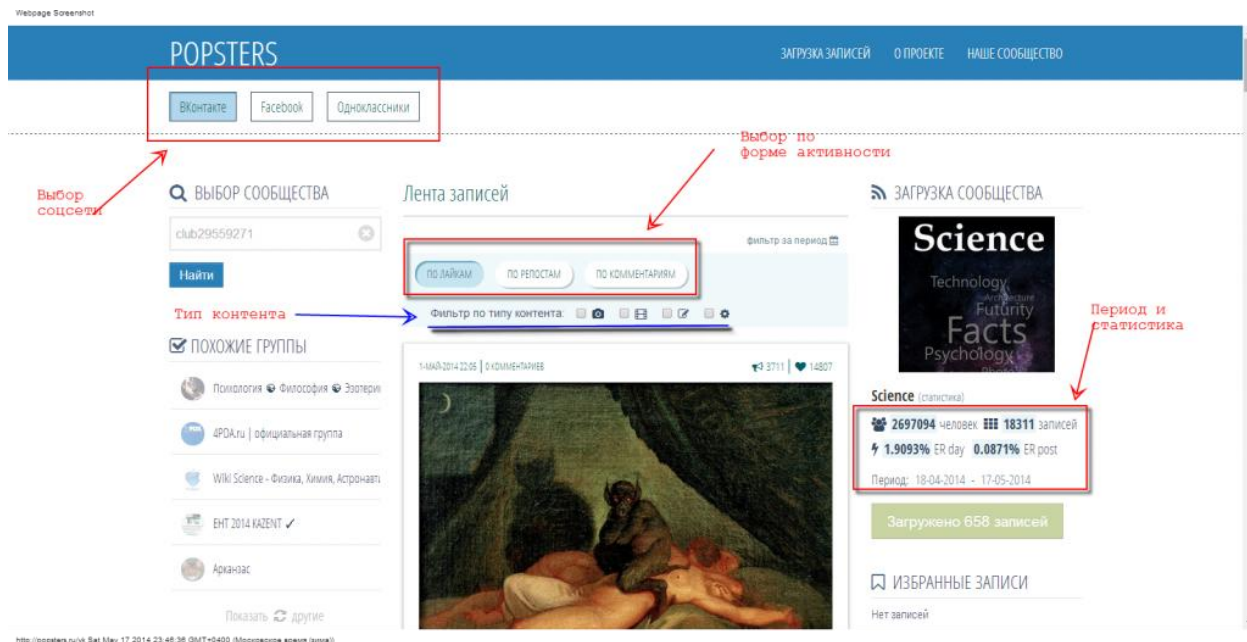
Webpage Screenshot

POPSTERS

ЗАГРУЗКА ЗАПИСЕЙ О ПРОЕКТЕ НАШЕ СООБЩЕСТВО

ВКонтакте Facebook Одноклассники

Выбор по форме активности

Выбор соцсети

ВЫБОР СООБЩЕСТВА

club29559271

Найти

Тип контента

ПОХОЖИЕ ГРУППЫ

Психология Философия Эзотери

4PDA.ru | официальная группа

Wiki Science - Физика, Химия, Астронавт

ЕНТ 2014 KAZENT ✓

Арканзас

Показать другие

Лента записей

фильтр за период

ПО ЛАЙКАМ ПО РЕПОСТАМ ПО КОММЕНТАРИЯМ

Фильтр по типу контента:

1-МАЙ-2014 22:05 | 0 КОММЕНТАРИЕВ

3711 | 14807

ЗАГРУЗКА СООБЩЕСТВА

Science
Technology
Architecture
Futurity
Facts
Psychology
Photo

Период и статистика

Science (статистика)

2697094 человек 18311 записей

1.9093% ER day 0.0871% ER post

Период: 18-04-2014 - 17-05-2014

Загружено 658 записей

ИЗБРАННЫЕ ЗАПИСИ

Нет записей

http://popsters.ru/vk Sat May 17 2014 23:46:36 GMT+0400 (Московское время (зима))